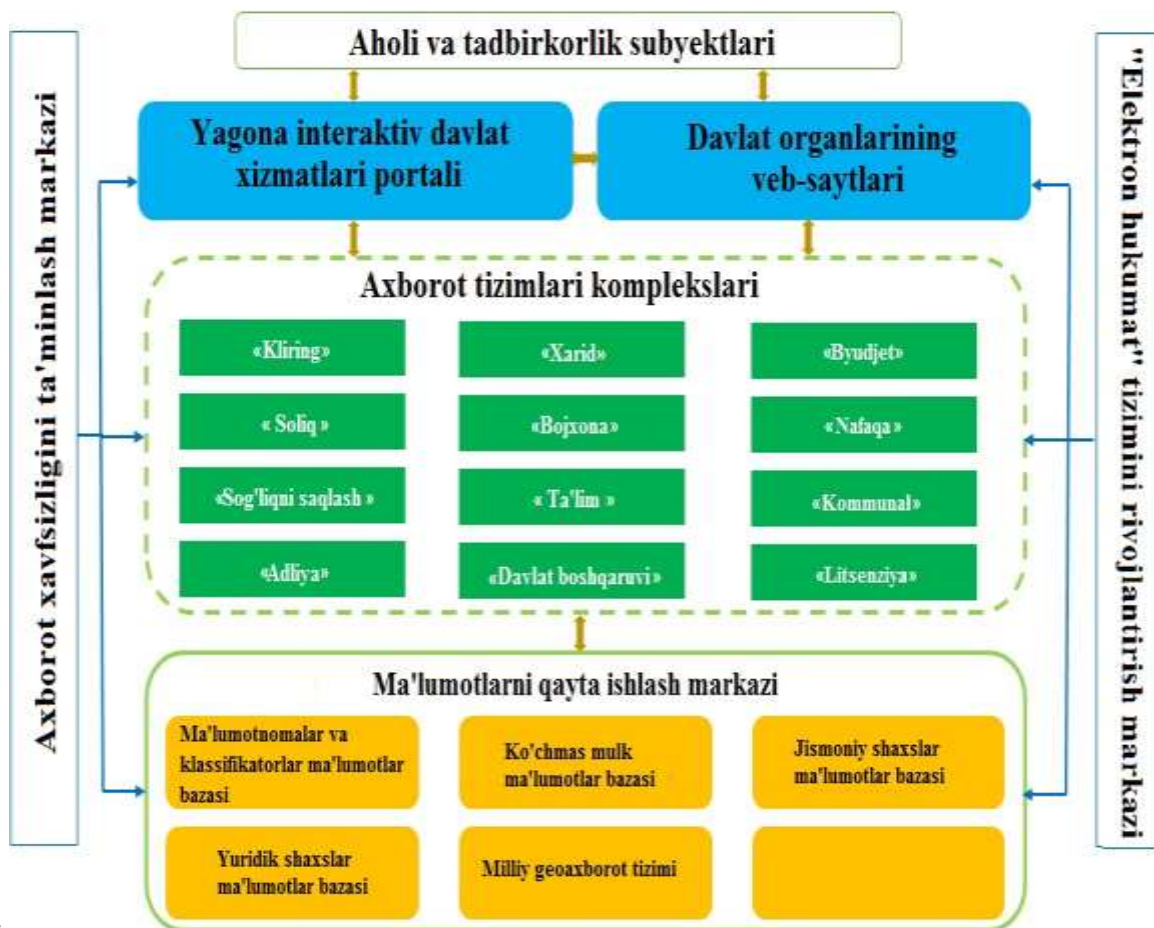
Aholi va tadbirkorlik subyektlari

Yagona interaktiv davlat xizmatlari portali

Davlat organlarining veb-saytlari

Axborot tizimlari komplekslari

«Kliring»

«Xarid»

«Byudjet»

« Soliq »

«Bojxona»

«Nafaqa »

«Sog'liqni saqlash »

« Ta'lim »

«Kommunal»

«Adliya»

«Davlat boshqaruvi»

«Litsenziya»

Ma'lumotlarni qayta ishlash markazi

Ma'lumotnomalar va klassifikatorlar ma'lumotlar bazasi

Ko'chmas mulk ma'lumotlar bazasi

Jismoniy shaxslar ma'lumotlar bazasi

Yuridik shaxslar ma'lumotlar bazasi

Milliy geoaxborot tizimi

Axborot xavfsizligini ta'minlash markazi

"Elektron hukumat" tizimini rivojlantirish markazi